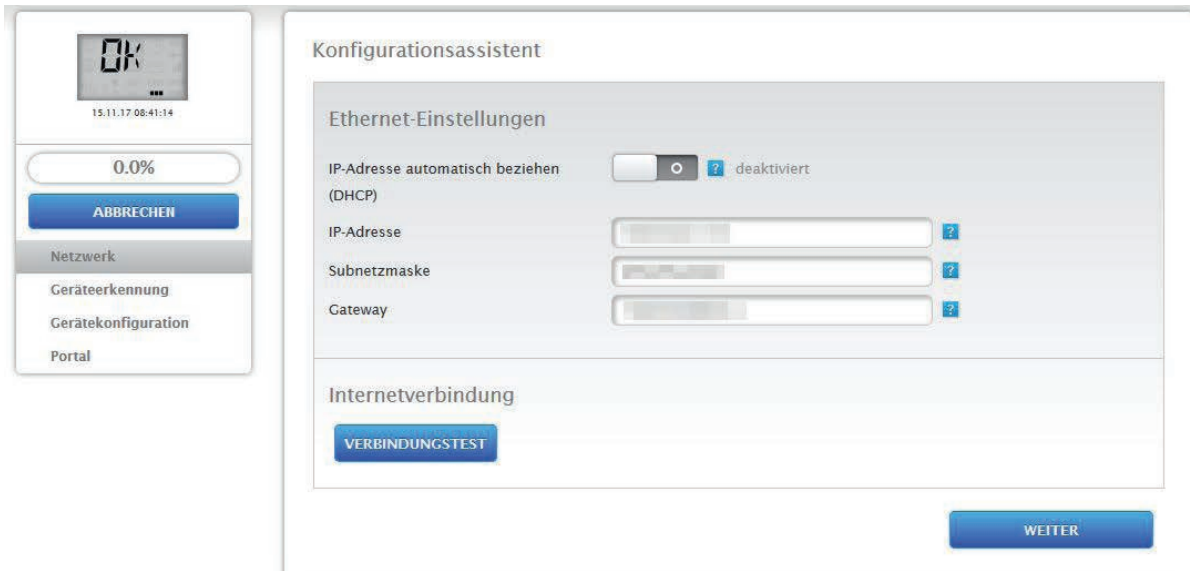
OK

15.11.17 08:41:14

0.0%

ABBRECHEN

Netzwerk

Geräteerkennung

Gerätekonfiguration

Portal

Konfigurationsassistent

Ethernet-Einstellungen

IP-Adresse automatisch beziehen (DHCP)

?

deaktiviert

IP-Adresse

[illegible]

?

Subnetzmaske

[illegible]

?

Gateway

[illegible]

?

Internetverbindung

VERBINDUNGSTEST

WEITER